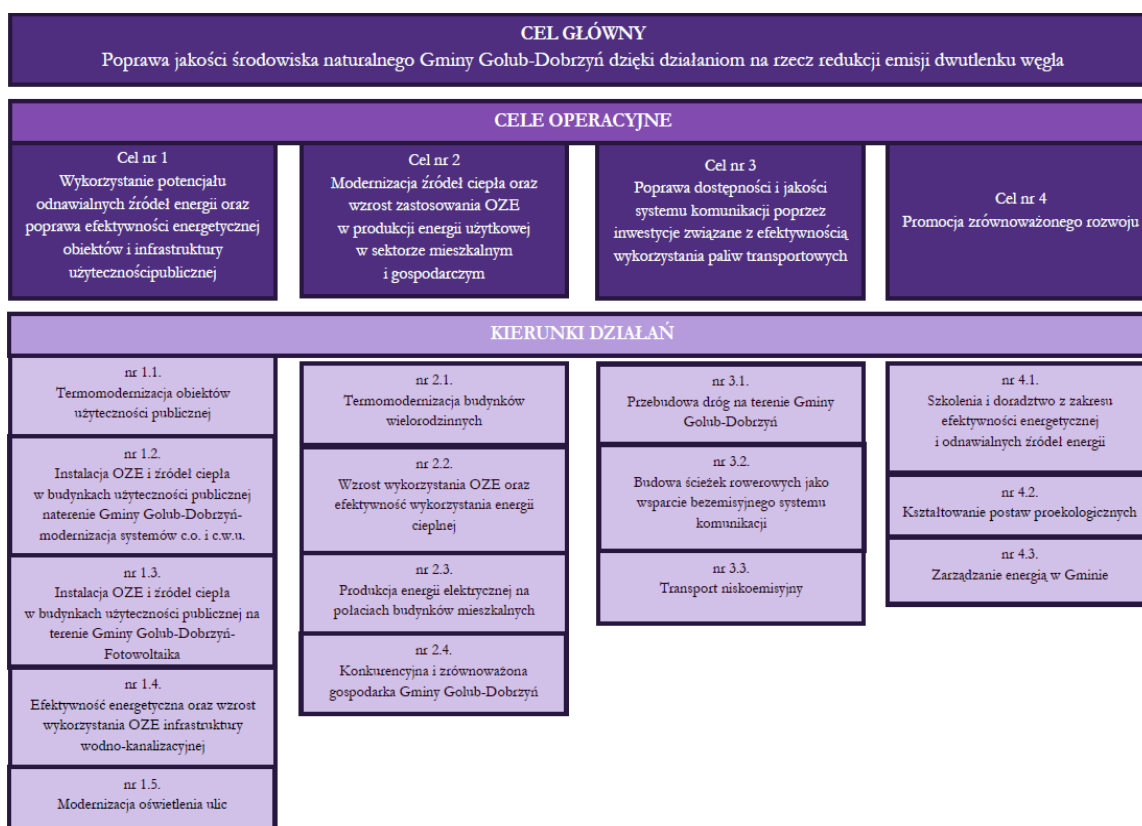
CEL GŁÓWNY
Poprawa jakości środowiska naturalnego Gminy Golub-Dobrzyń dzięki działaniom na rzecz redukcji emisji dwutlenku węgla

CELE OPERACYJNE

Cel nr 1
Wykorzystanie potencjału odnawialnych źródeł energii oraz poprawa efektywności energetycznej obiektów i infrastruktury użytecznościpublicznej

Cel nr 2
Modernizacja źródeł ciepła oraz wzrost zastosowania OZE w produkcji energii użytkowej w sektorze mieszkalnym i gospodarczym

Cel nr 3
Poprawa dostępności i jakości systemu komunikacji poprzez inwestycje związane z efektywnością wykorzystania paliw transportowych

Cel nr 4
Promocja zrównoważonego rozwoju

KIERUNKI DZIAŁAŃ

nr 1.1.
Termomodernizacja obiektów użyteczności publicznej

nr 1.2.
Instalacja OZE i źródeł ciepła w budynkach użyteczności publicznej naterenie Gminy Golub-Dobrzyń- modernizacja systemów c.o. i c.w.u.

nr 1.3.
Instalacja OZE i źródeł ciepła w budynkach użyteczności publicznej na terenie Gminy Golub-Dobrzyń- Fotowoltaika

nr 1.4.
Efektywność energetyczna oraz wzrost wykorzystania OZE infrastruktury wodno-kanalizacyjnej

nr 1.5.
Modernizacja oświetlenia ulic

nr 2.1.
Termomodernizacja budynków wielorodzinnych

nr 2.2.
Wzrost wykorzystania OZE oraz efektywność wykorzystania energii cieplnej

nr 2.3.
Produkcja energii elektrycznej na połaciach budynków mieszkalnych

nr 2.4.
Konkurencyjna i zrównoważona gospodarka Gminy Golub-Dobrzyń

nr 3.1.
Przebudowa dróg na terenie Gminy Golub-Dobrzyń

nr 3.2.
Budowa ścieżek rowerowych jako wsparcie bezemisyjnego systemu komunikacji

nr 3.3.
Transport niskoemisyjny

nr 4.1.
Szkolenia i doradztwo z zakresu efektywności energetycznej i odnawialnych źródeł energii

nr 4.2.
Kształtowanie postaw proekologicznych

nr 4.3.
Zarządzanie energią w Gminie